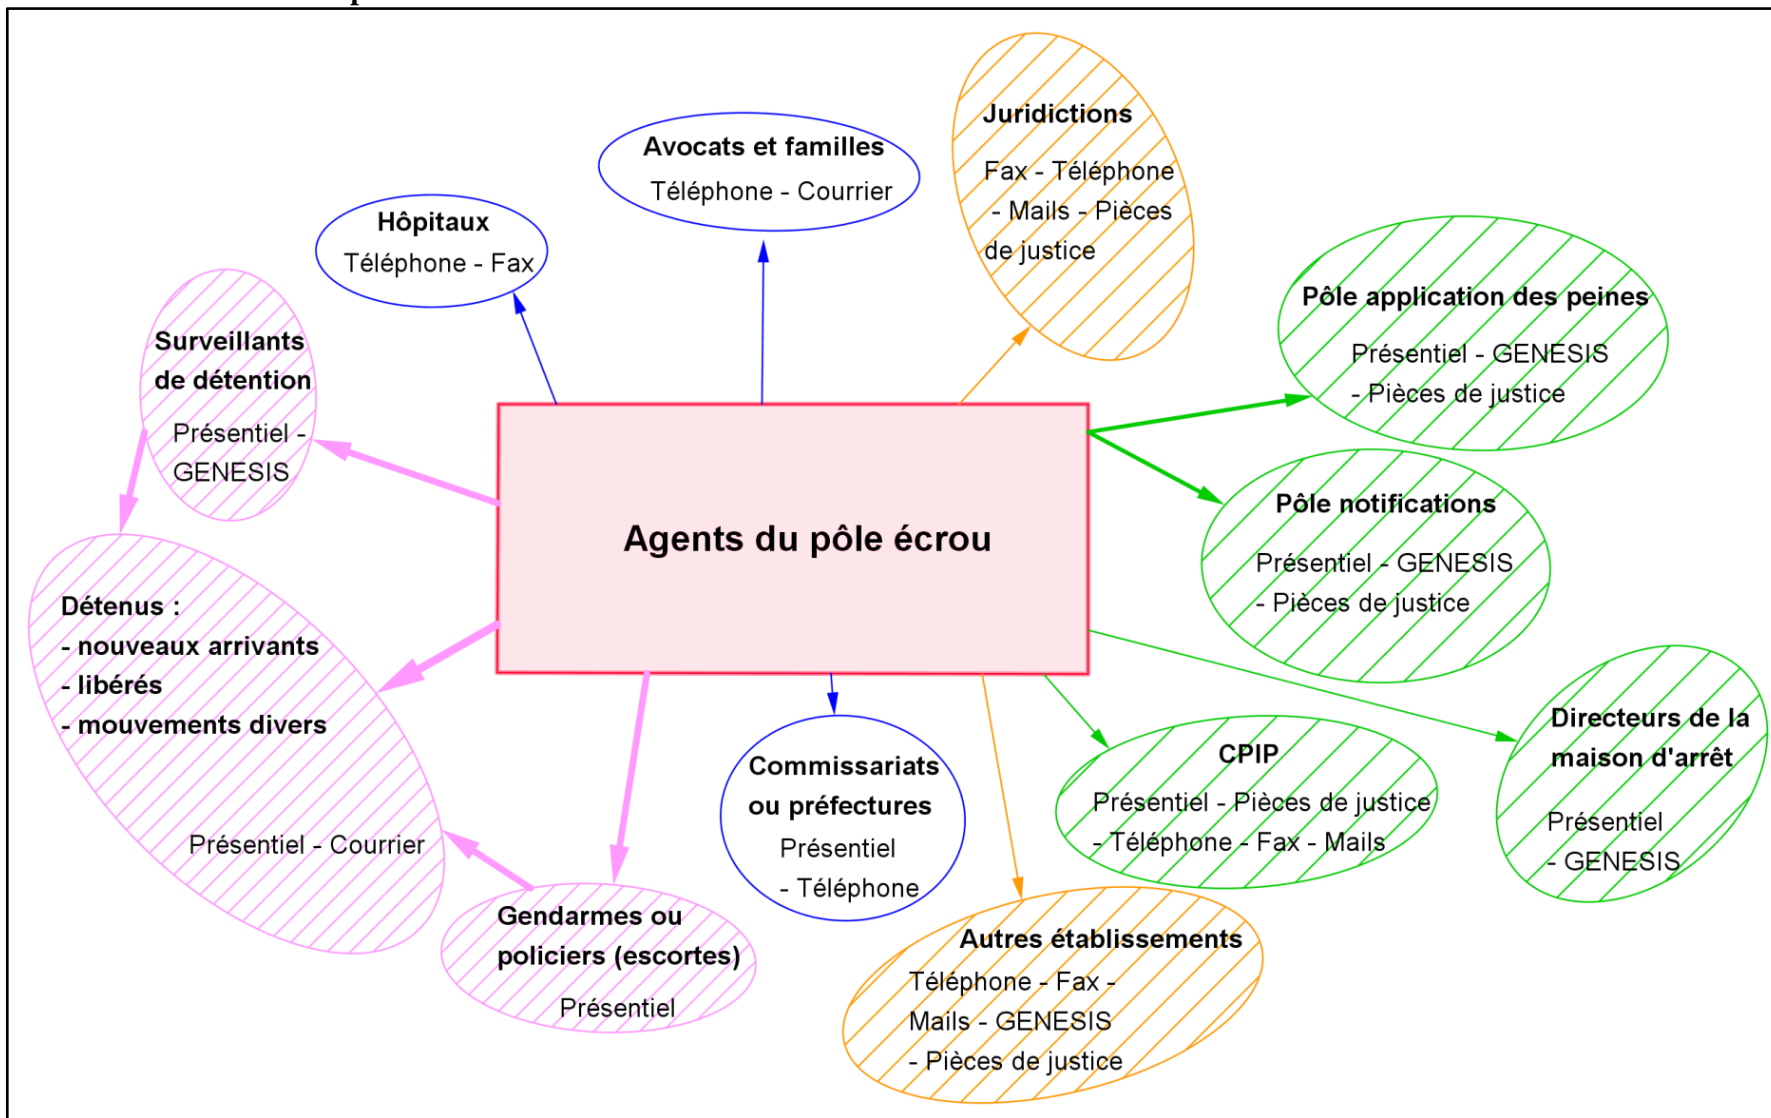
Agents du pôle écrou

Hôpitaux
Téléphone - Fax

Avocats et familles
Téléphone - Courrier

Juridictions
Fax - Téléphone - Mails - Pièces de justice

Pôle application des peines
Présentiel - GENESIS - Pièces de justice

Pôle notifications
Présentiel - GENESIS - Pièces de justice

Directeurs de la maison d'arrêt
Présentiel - GENESIS

CPIP
Présentiel - Pièces de justice - Téléphone - Fax - Mails

Autres établissements
Téléphone - Fax - Mails - GENESIS - Pièces de justice

Commissariats ou préfectures
Présentiel - Téléphone

Gendarmes ou policiers (escortes)
Présentiel

Détenus :
- nouveaux arrivants
- libérés
- mouvements divers
Présentiel - Courrier

Surveillants de détention
Présentiel - GENESIS